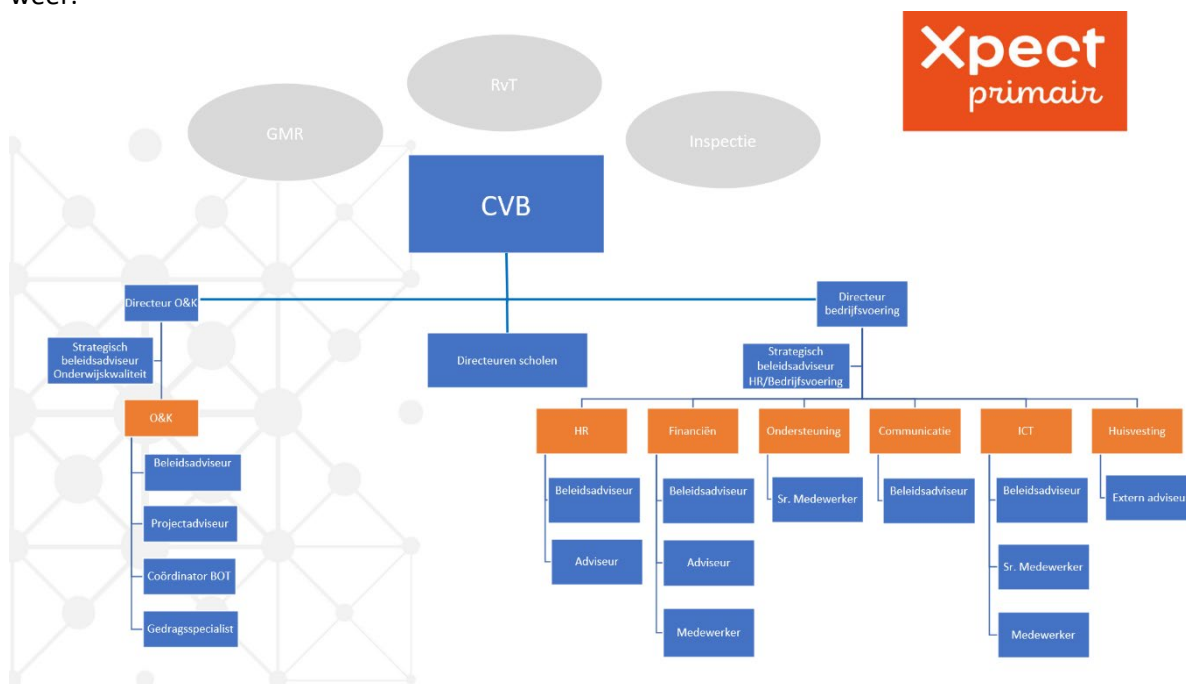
weer.

Xpect primair

RvT

GMR

Inspectie

CVB

Directeur O&K

Directeur bedrijfsvoering

Strategisch beleidsadviseur Onderwijskwaliteit

Directeuren scholen

Strategisch beleidsadviseur HR/Bedrijfsvoering

O&K

Beleidsadviseur

Projectadviseur

Coördinator BOT

Gedragsspecialist

HR

Beleidsadviseur

Adviseur

Financiën

Beleidsadviseur

Adviseur

Medewerker

Ondersteuning

Sr. Medewerker

Communicatie

Beleidsadviseur

ICT

Beleidsadviseur

Sr. Medewerker

Medewerker

Huisvesting

Extern adviseu